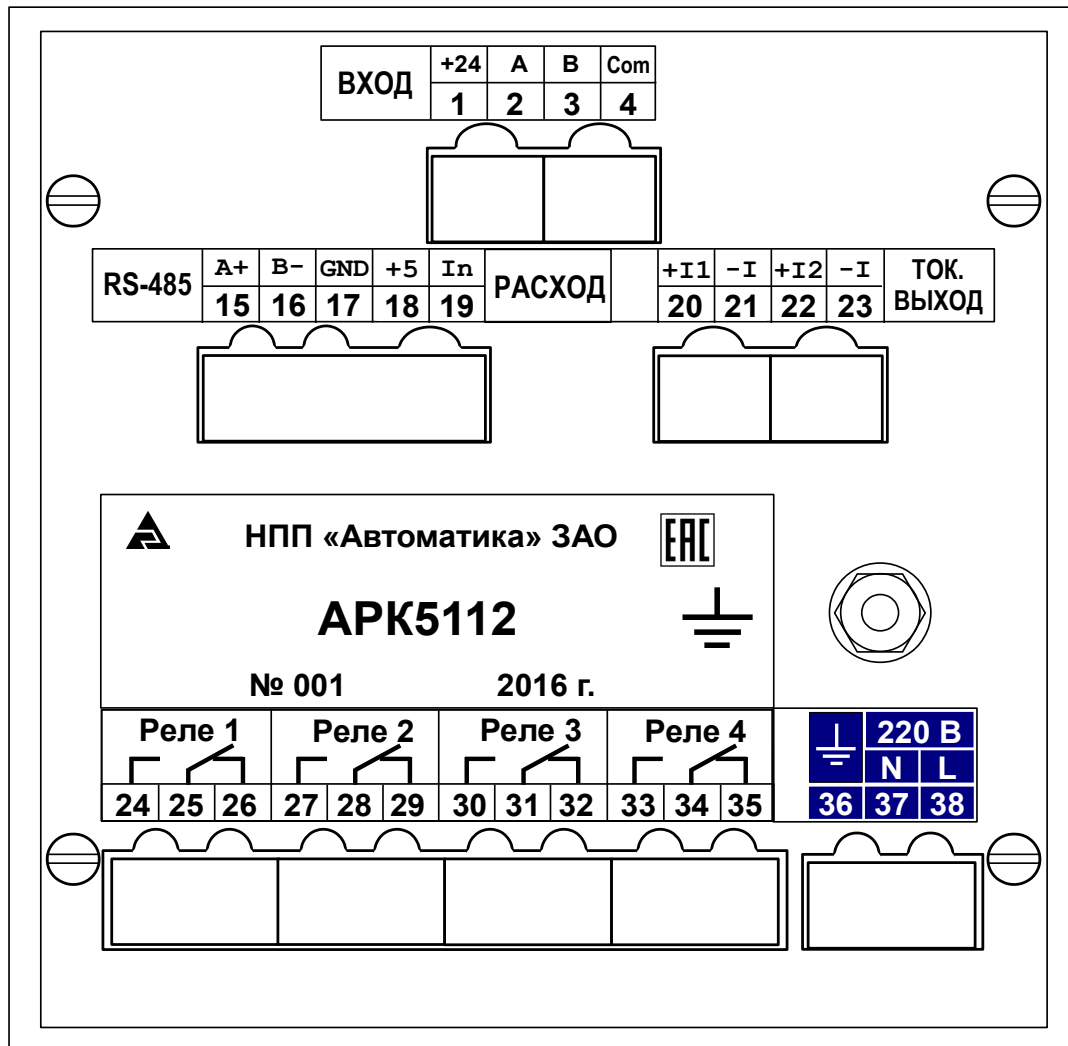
| ВХОД | +24 | A | B | Com |
|---|---|---|---|---|
| | 1 | 2 | 3 | 4 |

| RS-485 | A+ | B- | GND | +5 | In | РАСХОД |
|---|---|---|---|---|---|---|
| | 15 | 16 | 17 | 18 | 19 | |

| +I1 | -I | +I2 | -I | ТОК. ВЫХОД |
|---|---|---|---|---|
| 20 | 21 | 22 | 23 | |

НПП «Автоматика» ЗАО

EAC

АРК5112

№ 001 2016 г.

| Реле 1 | | | Реле 2 | | | Реле 3 | | | Реле 4 | | |
|---|---|---|---|---|---|---|---|---|---|---|---|
| 24 | 25 | 26 | 27 | 28 | 29 | 30 | 31 | 32 | 33 | 34 | 35 |

| | 220 В | |
|---|---|---|
| | N | L |
| 36 | 37 | 38 |